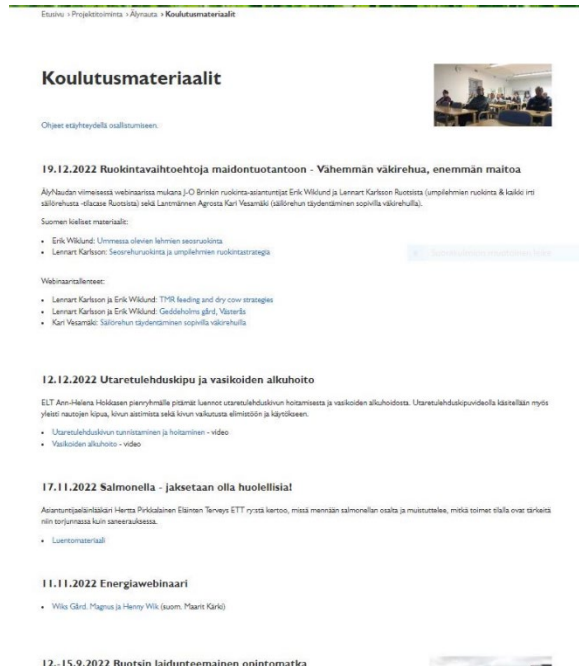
Etusivu › Projektitoiminta › Älyrauta › Koulutusmateriaalit

Koulutusmateriaalit

Ohjeet etäyhteydellä osallistumiseen.

19.12.2022 Ruokintavaihtoehtoja maidontuotantoon - Vähemmän väkirehua, enemmän maitoa

ÄlyNaudan viimeisessä webinaarissa mukana J-O Brinkin ruokinta-asiantuntijat Erik Wiklund ja Lennart Karlsson Ruotsista (umpilehmien ruokinta & kaikki irti säilörehusta -tilacase Ruotsista) sekä Lantmännen Agrosta Kari Vesamäki (säilörehun täydentäminen sopivilla väkirehuilla).

Suomen kieliset materiaalit:

- Erik Wiklund: Ummessa olevien lehmien seosruokinta
- Lennart Karlsson: Seosrehuruokinta ja umpilehmien ruokintastrategia

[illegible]

Webinaaritallenteet:

- Lennart Karlsson ja Erik Wiklund: TMR feeding and dry cow strategies
- Lennart Karlsson ja Erik Wiklund: Geddeholms gård, Västerås
- Kari Vesamäki: Säilörehun täydentäminen sopivilla väkirehuilla

12.12.2022 Utaretulehduskipu ja vasikoiden alkuhoito

ELT Ann-Helena Hokkasen pienryhmälle pitämät luennot utaretulehduskivun hoitamisesta ja vasikoiden alkuhoidosta. Utaretulehduskipuvideolla käsitellään myös yleisti nautojen kipua, kivun aistimista sekä kivun vaikutusta elimistöön ja käytökseen.

- Utaretulehduskivun tunnistaminen ja hoitaminen - video
- Vasikoiden alkuhoito - video

17.11.2022 Salmonella - jaksetaan olla huolellisia!

Asiantuntijaeläinlääkäri Hertta Pirkkalainen Eläinten Terveys ETT ry:stä kertoo, missä mennään salmonellan osalta ja muistuttelee, mitkä toimet tilalla ovat tärkeitä niin torjunnassa kuin saneerauksessa.

- Luentomateriaali

11.11.2022 Energiawebinaari

- Wiks Gård, Magnus ja Henny Wik (suom. Maarit Kärki)

12.-15.9.2022 Ruotsin laidunteemainen opintomatka